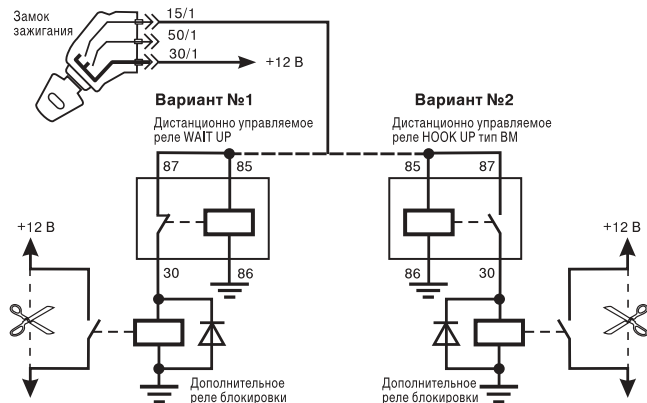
Замок зажигания
15/1
50/1
30/1
+12 В

Вариант №1
Дистанционно управляемое реле WAIT UP
87
85
30
86
+12 В
Дополнительное реле блокировки

Вариант №2
Дистанционно управляемое реле HOOK UP тип ВМ
85
87
86
30
+12 В
Дополнительное реле блокировки